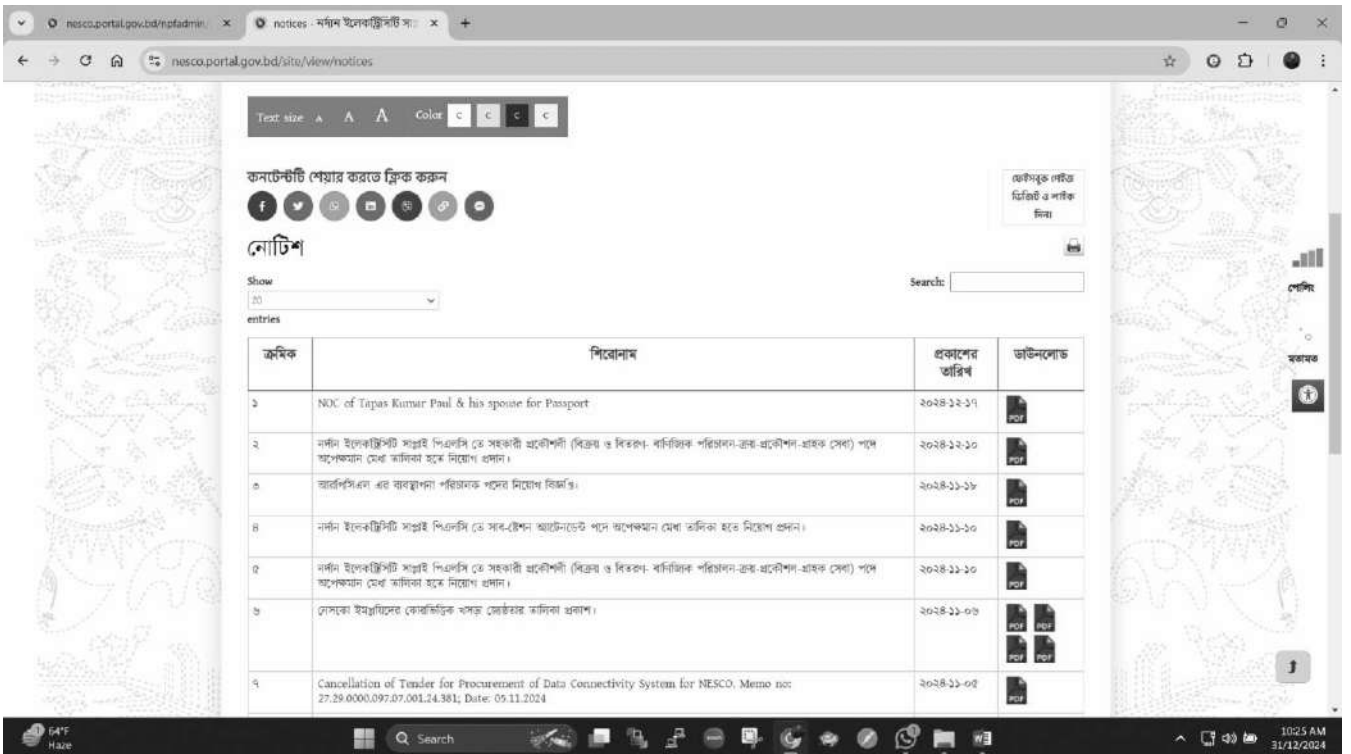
nesco.portal.gov.bd/npfadmin × notices - নর্দান ইলেকট্রিসিটি সা × +

nesco.portal.gov.bd/site/view/notices

Text size A A A Color C C C C

কনটেন্টটি শেয়ার করতে ক্লিক করুন

ফেইসবুক পেইজ ভিজিট ও লাইক দিন

নোটিশ

Show
20
entries

Search:

| ক্রমিক | শিরোনাম | প্রকাশের তারিখ | ডাউনলোড |
|---|---|---|---|
| ১ | NOC of Tapas Kumar Paul & his spouse for Passport | ২০২৪-১২-১৭ | PDF |
| ২ | নর্দান ইলেকট্রিসিটি সাপ্লাই পিএলসি তে সহকারী প্রকৌশলী (বিক্রয় ও বিতরণ- বাণিজ্যিক পরিচালন-ক্রয়-প্রকৌশল-গ্রাহক সেবা) পদে অপেক্ষমান মেধা তালিকা হতে নিয়োগ প্রদান। | ২০২৪-১২-১০ | PDF |
| ৩ | আরপিসিএল এর ব্যবস্থাপনা পরিচালক পদের নিয়োগ বিজ্ঞপ্তি। | ২০২৪-১১-১৮ | PDF |
| ৪ | নর্দান ইলেকট্রিসিটি সাপ্লাই পিএলসি তে সাব-স্টেশন অ্যাটেনডেন্ট পদে অপেক্ষমান মেধা তালিকা হতে নিয়োগ প্রদান। | ২০২৪-১১-১০ | PDF |
| ৫ | নর্দান ইলেকট্রিসিটি সাপ্লাই পিএলসি তে সহকারী প্রকৌশলী (বিক্রয় ও বিতরণ- বাণিজ্যিক পরিচালন-ক্রয়-প্রকৌশল-গ্রাহক সেবা) পদে অপেক্ষমান মেধা তালিকা হতে নিয়োগ প্রদান। | ২০২৪-১১-১০ | PDF |
| ৬ | নেসকো ইউনিটের কেন্দ্রভিত্তিক খসড়া ভোটার তালিকা প্রকাশ। | ২০২৪-১১-০৬ | PDF PDF PDF PDF |
| ৭ | Cancellation of Tender for Procurement of Data Connectivity System for NESCO. Memo no: 27.29.0000.097.07.001.24.381; Date: 05.11.2024 | ২০২৪-১১-০৫ | PDF |

পোলিং
মতামত

64°F Haze
Search
10:25 AM 31/12/2024